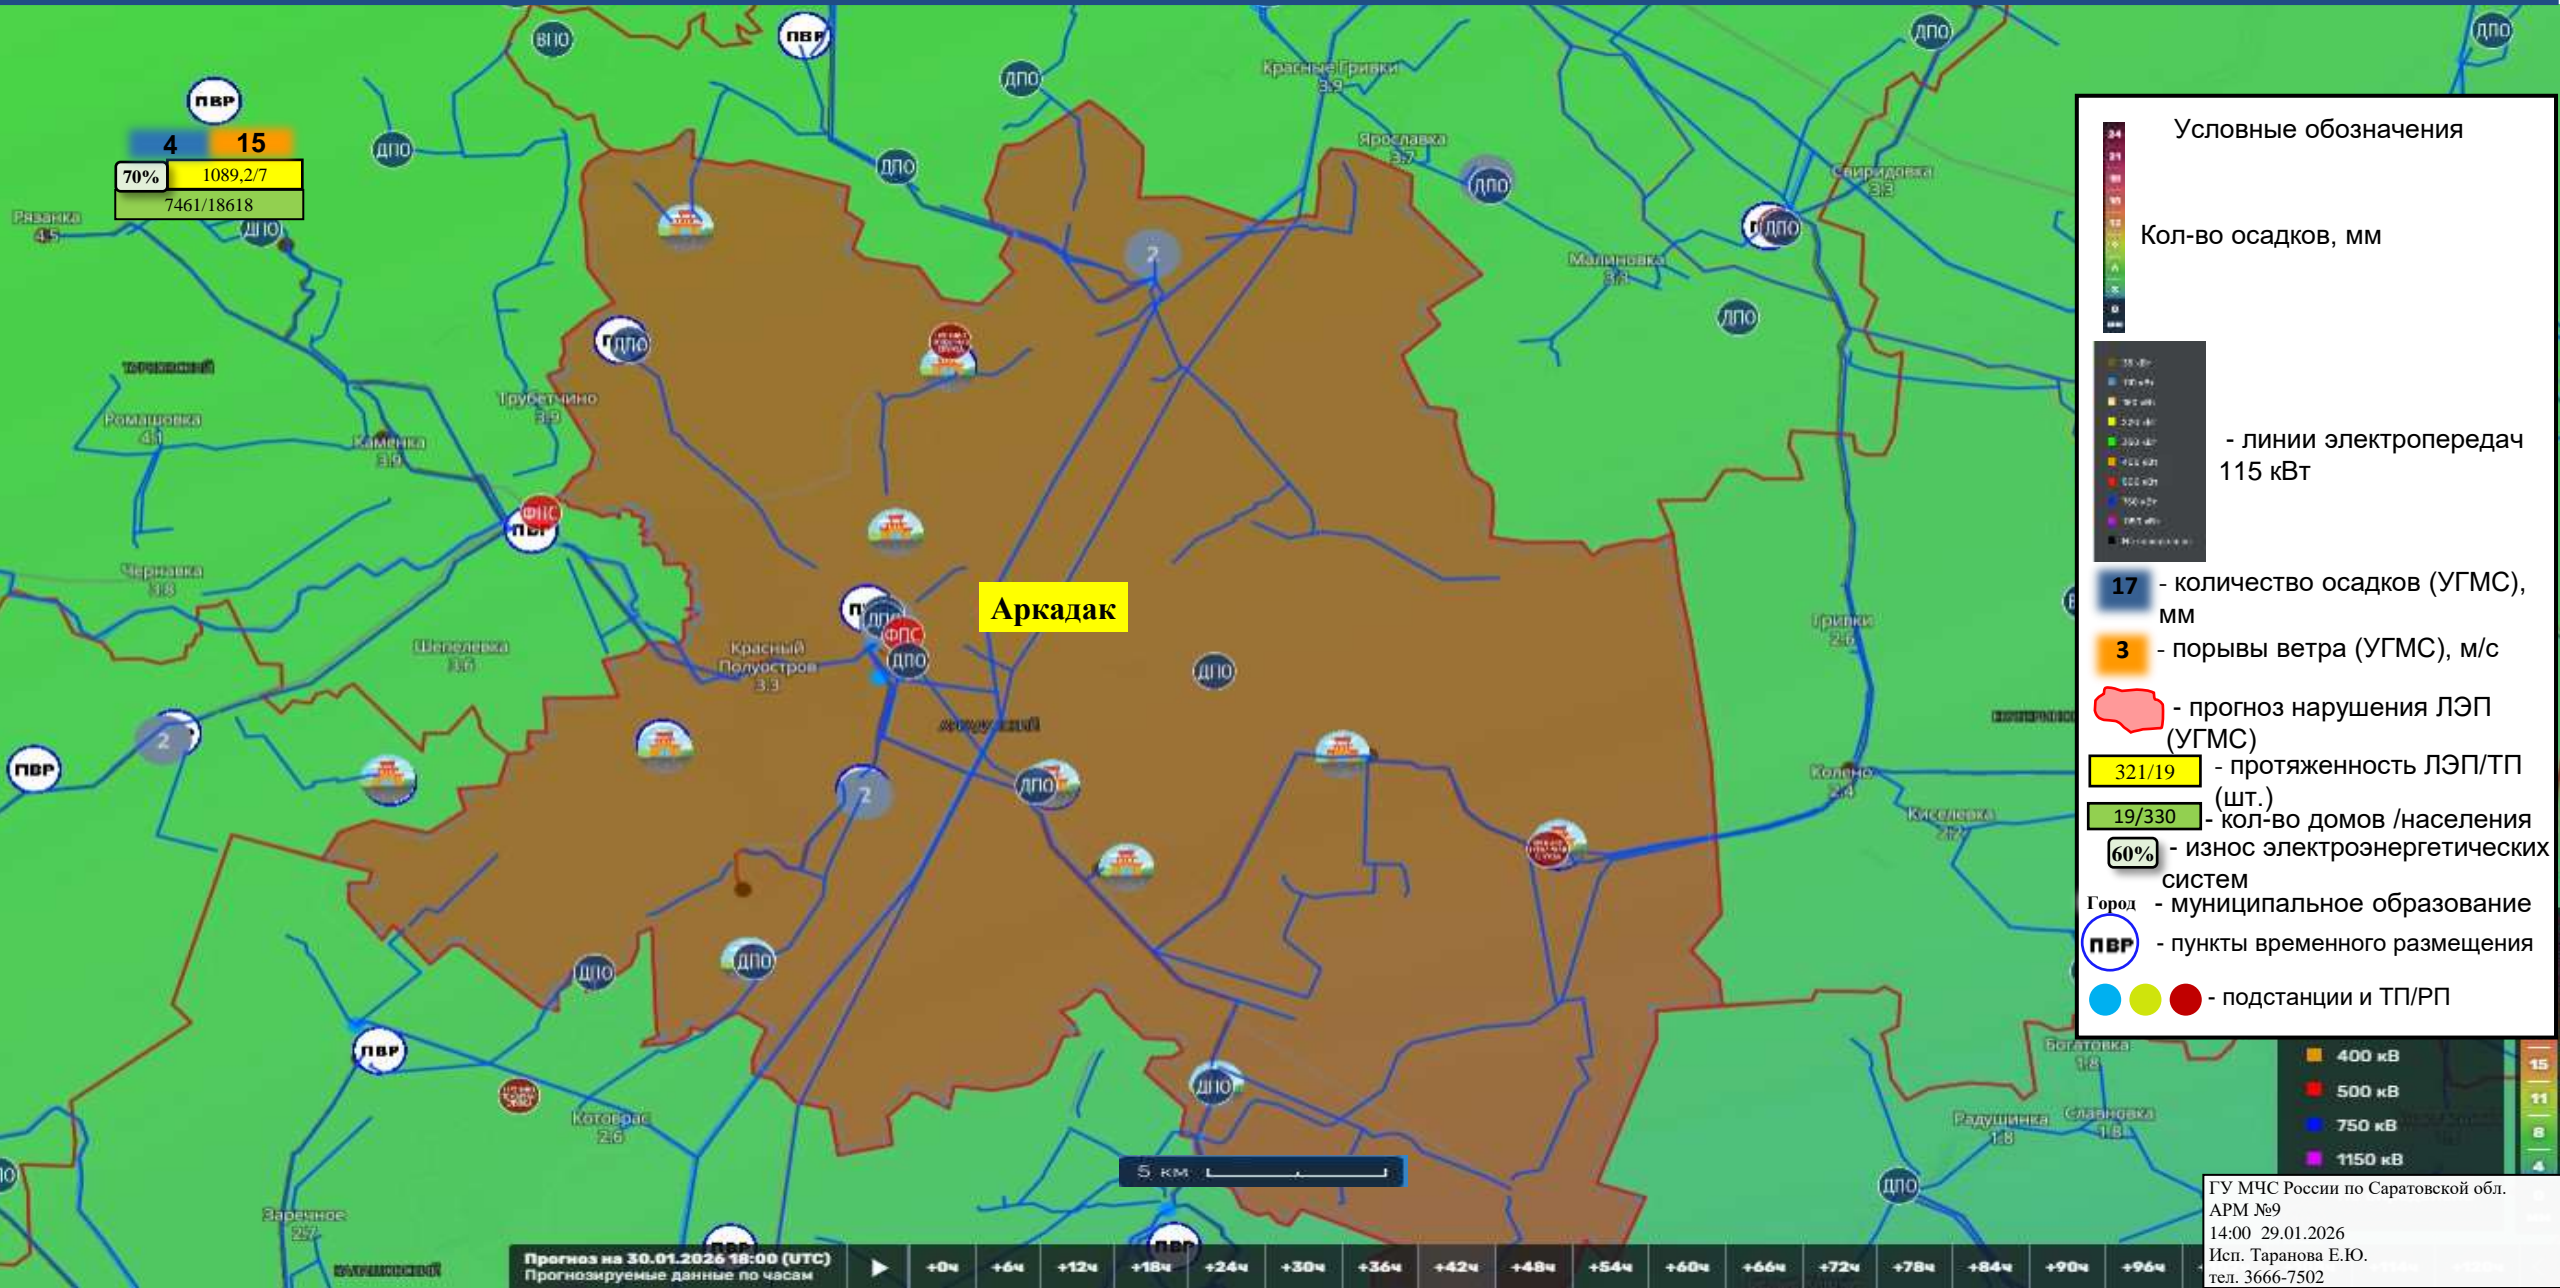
ПВР
4 15
70% 1089,2/7
7461/18618

Аркадак

Рязанка 4.5
Ромашовка 4.1
Каменка 3.9
Трубетчино 3.9
Чернавка 3.8
Шепелевка 3.6
Красный Полуостров 3.3
Красные Гривки 3.9
Ярославка 3.7
Свиридовка 3.3
Малиновка 3.3
Гривки 2.6
Колено 2.4
Киселевка 2.2
Богатовка 1.8
Радушинка 1.8
Славновка 1.8
Котоврас 2.6
Заречное 2.7

ВПО ПВР ДПО ФПС

Условные обозначения
Кол-во осадков, мм
- линии электропередач 115 кВт
17 - количество осадков (УГМС), мм
3 - порывы ветра (УГМС), м/с
- прогноз нарушения ЛЭП (УГМС)
321/19 - протяженность ЛЭП/ТП (шт.)
19/330 - кол-во домов /населения
60% - износ электроэнергетических систем
Город - муниципальное образование
ПВР - пункты временного размещения
- подстанции и ТП/РП

400 кВ
500 кВ
750 кВ
1150 кВ

5 км

Прогноз на 30.01.2026 18:00 (UTC)
Прогнозируемые данные по часам
+0ч +6ч +12ч +18ч +24ч +30ч +36ч +42ч +48ч +54ч +60ч +66ч +72ч +78ч +84ч +90ч +96ч

ГУ МЧС России по Саратовской обл.
АРМ №9
14:00 29.01.2026
Исп. Таранова Е.Ю.
тел. 3666-7502